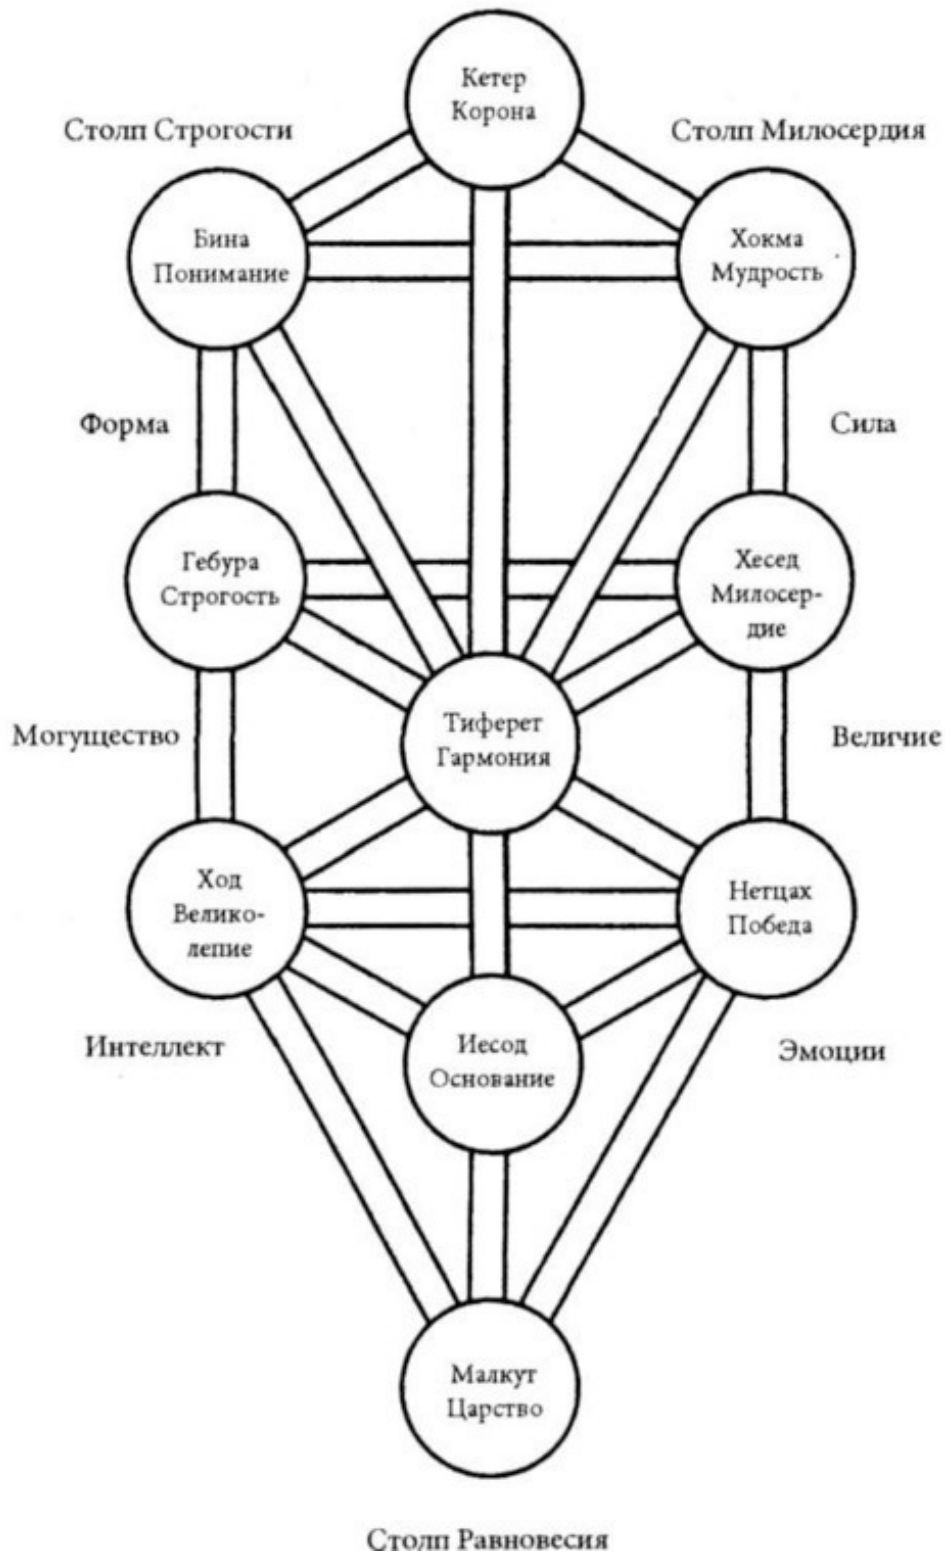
Кетер
Корона

Столп Строгости

Столп Милосердия

Бина
Понимание

Хокма
Мудрость

Форма

Сила

Гебура
Строгость

Хесед
Милосердие

Могущество

Тиферет
Гармония

Величие

Ход
Великолепие

Нетцах
Победа

Интеллект

Иесод
Основание

Эмоции

Малкут
Царство

Столп Равновесия